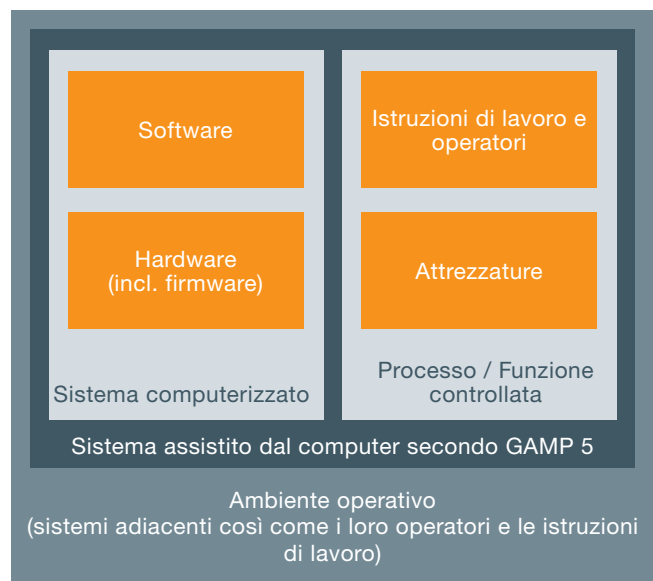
Software

Hardware
(incl. firmware)

Sistema computerizzato

Istruzioni di lavoro e operatori

Attrezzature

Processo / Funzione controllata

Sistema assistito dal computer secondo GAMP 5

Ambiente operativo
(sistemi adiacenti così come i loro operatori e le istruzioni di lavoro)